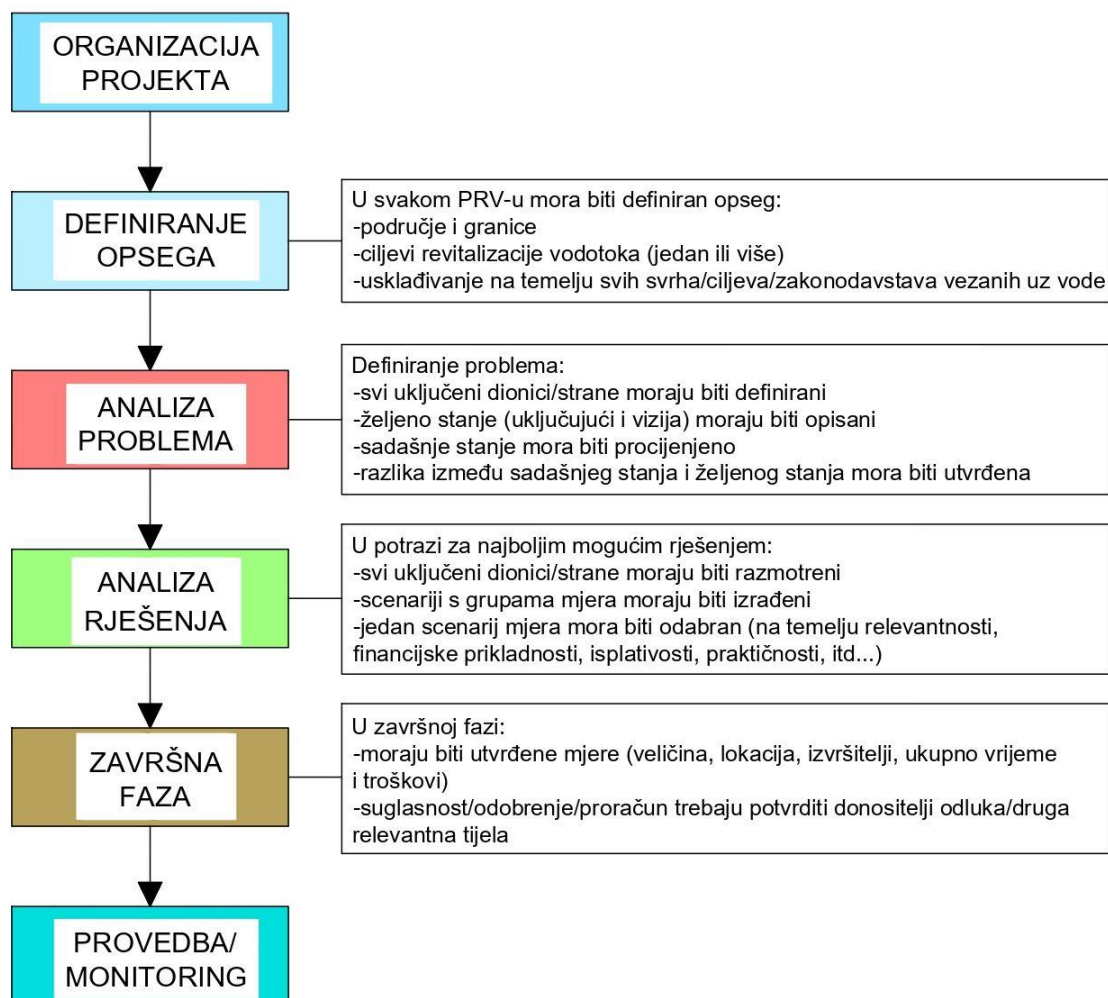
ORGANIZACIJA PROJEKTA

DEFINIRANJE OPSEGA

U svakom PRV-u mora biti definiran opseg:
-područje i granice
-ciljevi revitalizacije vodotoka (jedan ili više)
-usklađivanje na temelju svih svrha/ciljeva/zakonodavstava vezanih uz vode

ANALIZA PROBLEMA

Definiranje problema:
-svi uključeni dionici/strane moraju biti definirani
-željeno stanje (uključujući i vizija) moraju biti opisani
-sadašnje stanje mora biti procijenjeno
-razlika između sadašnjeg stanja i željenog stanja mora biti utvrđena

ANALIZA RJEŠENJA

U potrazi za najboljim mogućim rješenjem:
-svi uključeni dionici/strane moraju biti razmotreni
-scenariji s grupama mjera moraju biti izrađeni
-jedan scenarij mjera mora biti odabran (na temelju relevantnosti, financijske prikladnosti, isplativosti, praktičnosti, itd...)

ZAVRŠNA FAZA

U završnoj fazi:
-moraju biti utvrđene mjere (veličina, lokacija, izvršitelji, ukupno vrijeme i troškovi)
-suglasnost/odobrenje/proračun trebaju potvrditi donositelji odluka/druga relevantna tijela

PROVEDBA/ MONITORING